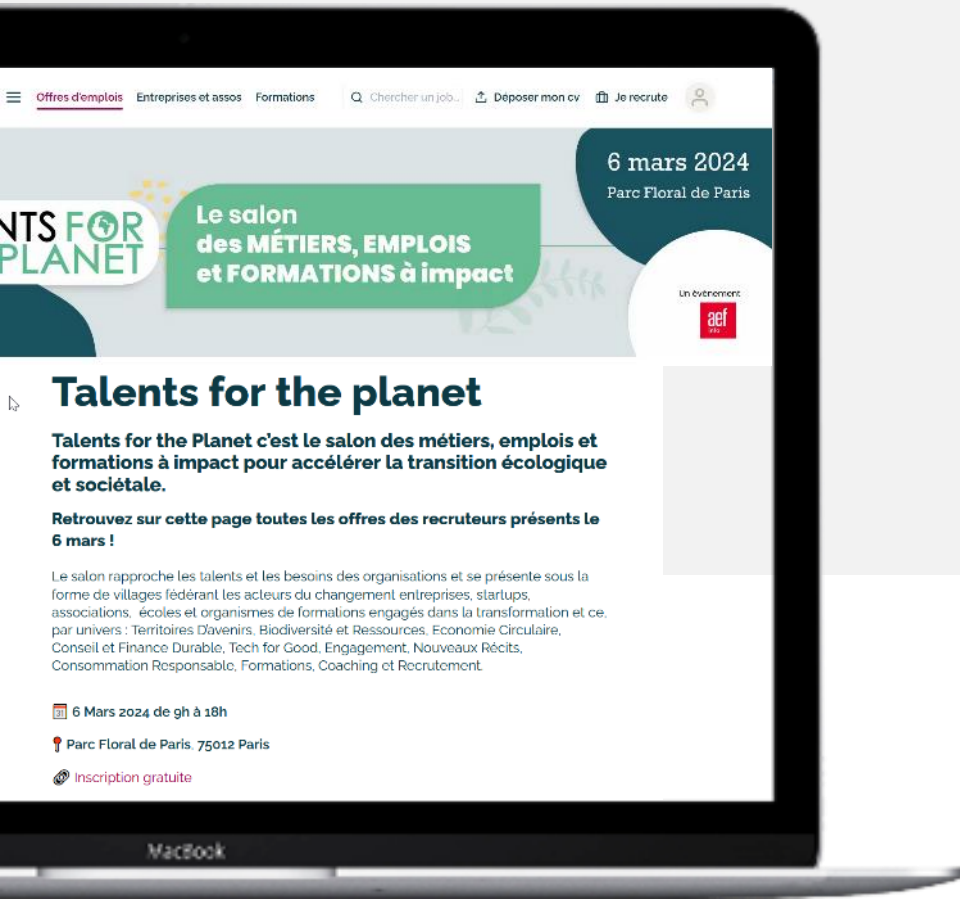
Offres d'emplois Entreprises et assos Formations

Chercher un job...

Déposer mon cv

Je recrute

6 mars 2024

Parc Floral de Paris

NTS FOR PLANET

Le salon des MÉTIERS, EMPLOIS et FORMATIONS à impact

Un événement

aef

Talents for the planet

Talents for the Planet c'est le salon des métiers, emplois et formations à impact pour accélérer la transition écologique et sociétale.

Retrouvez sur cette page toutes les offres des recruteurs présents le 6 mars !

Le salon rapproche les talents et les besoins des organisations et se présente sous la forme de villages fédérant les acteurs du changement entreprises, startups, associations, écoles et organismes de formations engagés dans la transformation et ce, par univers : Territoires D'avenirs, Biodiversité et Ressources, Economie Circulaire, Conseil et Finance Durable, Tech for Good, Engagement, Nouveaux Récits, Consommation Responsable, Formations, Coaching et Recrutement.

6 Mars 2024 de 9h à 18h

Parc Floral de Paris, 75012 Paris

Inscription gratuite

MacBook